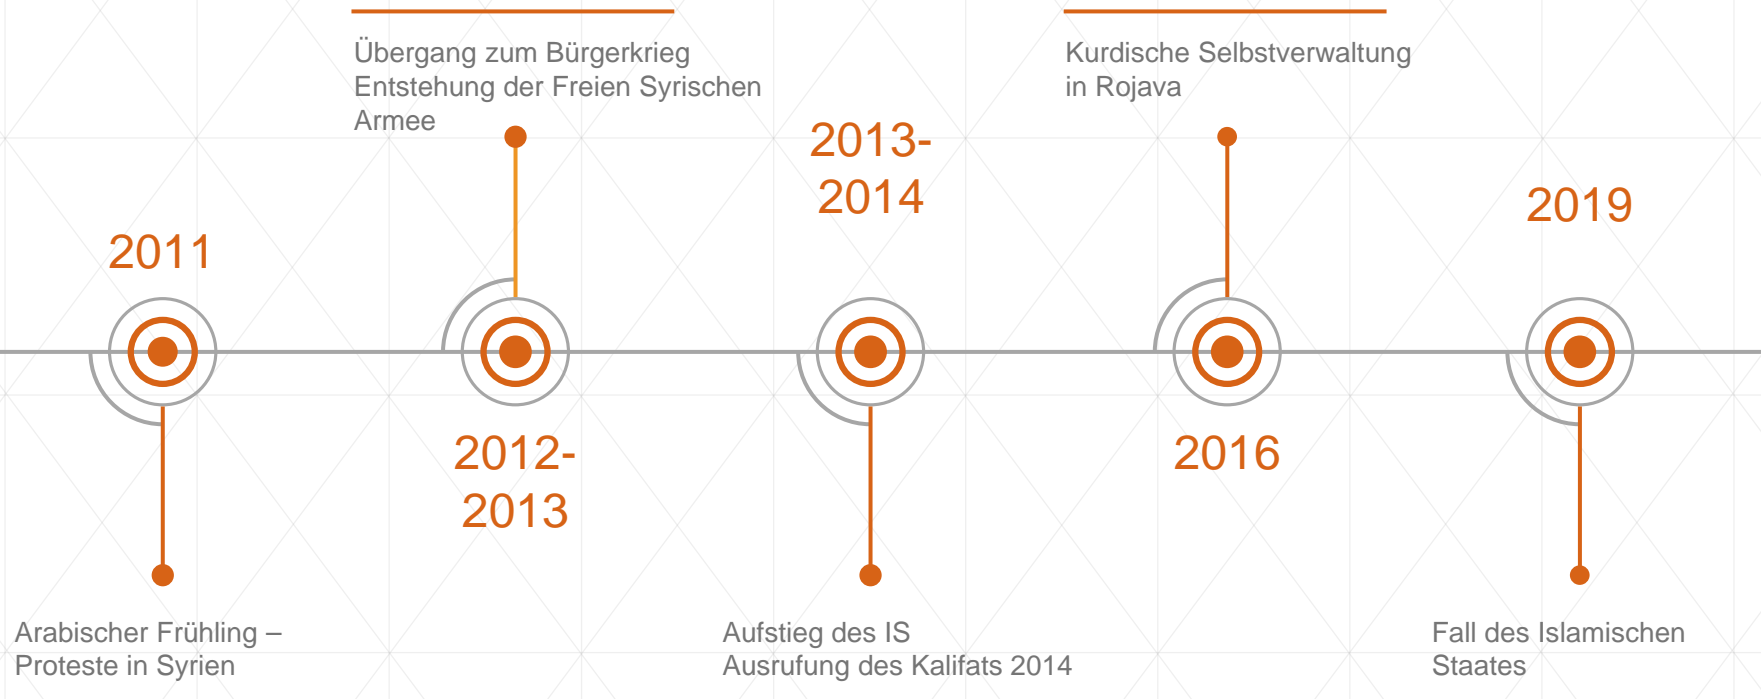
Übergang zum Bürgerkrieg
Entstehung der Freien Syrischen Armee

Kurdische Selbstverwaltung in Rojava

2011

2012-2013

2013-2014

2016

2019

Arabischer Frühling – Proteste in Syrien

Aufstieg des IS
Ausrufung des Kalifats 2014

Fall des Islamischen Staates